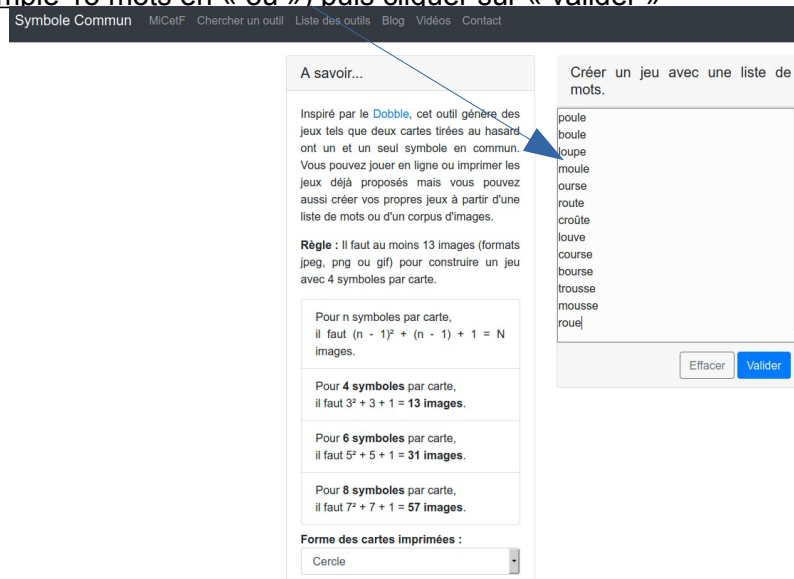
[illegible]mple 13 mots en « ou » puis cliquer sur « Valider »

Symbole Commun MiCetF Chercher un outil Liste des outils Blog Vidéos Contact

A savoir...

Inspiré par le Dobble, cet outil génère des jeux tels que deux cartes tirées au hasard ont un et un seul symbole en commun. Vous pouvez jouer en ligne ou imprimer les jeux déjà proposés mais vous pouvez aussi créer vos propres jeux à partir d'une liste de mots ou d'un corpus d'images.

**Règle :** Il faut au moins 13 images (formats jpeg, png ou gif) pour construire un jeu avec 4 symboles par carte.

Pour n symboles par carte, il faut $(n - 1)^2 + (n - 1) + 1 = N$ images.

Pour **4 symboles** par carte, il faut $3^2 + 3 + 1 =$ **13 images**.

Pour **6 symboles** par carte, il faut $5^2 + 5 + 1 =$ **31 images**.

Pour **8 symboles** par carte, il faut $7^2 + 7 + 1 =$ **57 images**.

**Forme des cartes imprimées :**

Cercle

Créer un jeu avec une liste de mots.

poule
boule
loupe
moule
ourse
route
croûte
louve
course
bourse
trousse
mousse
roue

Effacer Valider